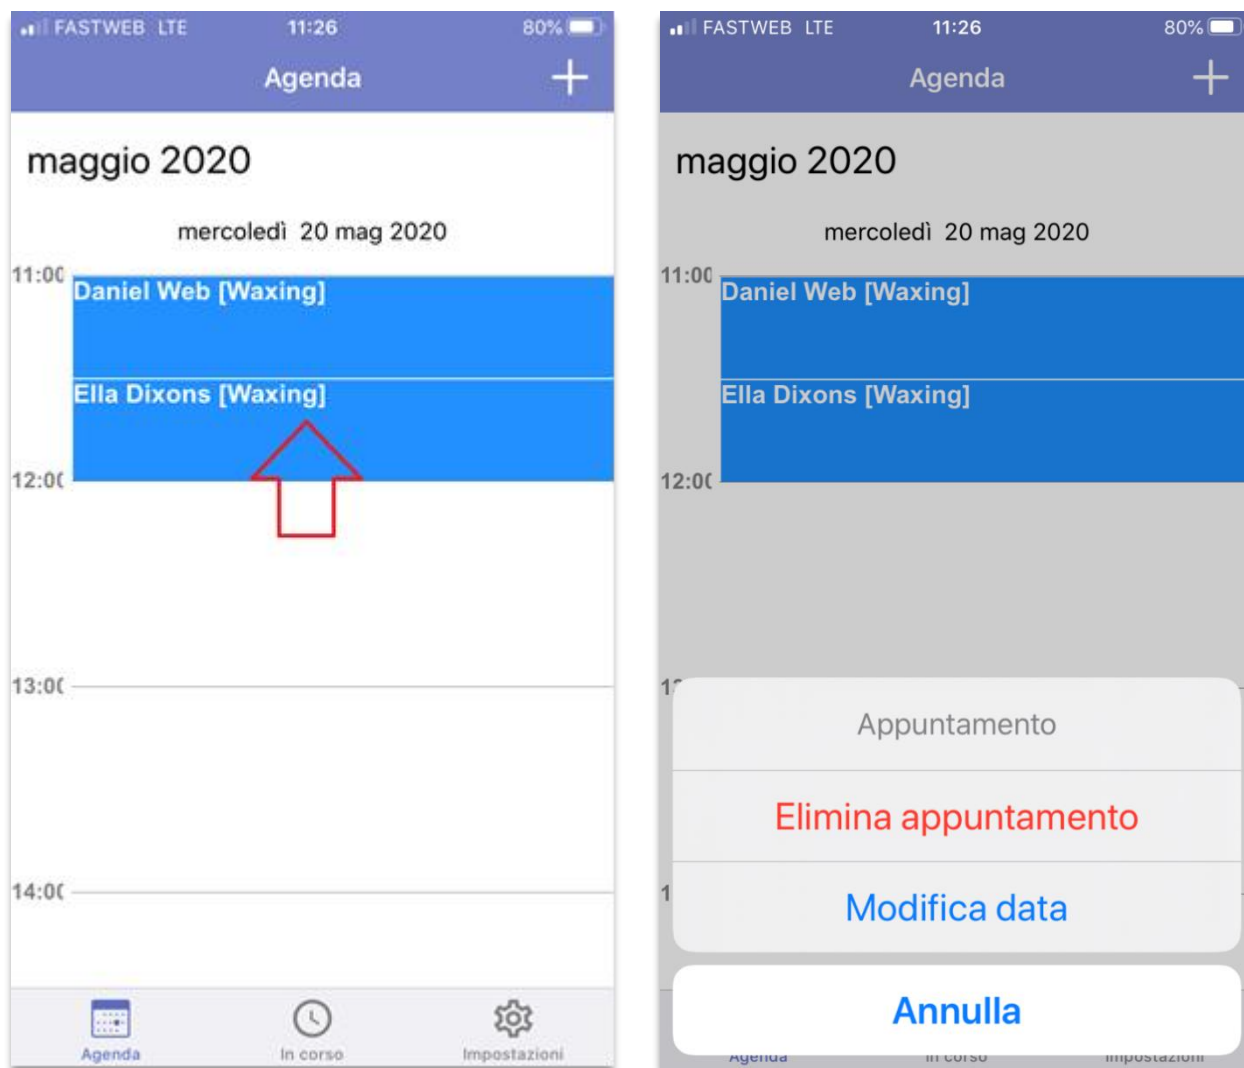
FASTWEB LTE 11:26 80%

Agenda +

maggio 2020

mercoledì 20 mag 2020

11:00

Daniel Web [Waxing]

Ella Dixons [Waxing]

12:0(

13:0(

14:0(

Agenda In corso Impostazioni

FASTWEB LTE 11:26 80%

Agenda +

maggio 2020

mercoledì 20 mag 2020

11:00

Daniel Web [Waxing]

Ella Dixons [Waxing]

12:0(

Appuntamento

Elimina appuntamento

Modifica data

Annulla

Agenda In corso Impostazioni